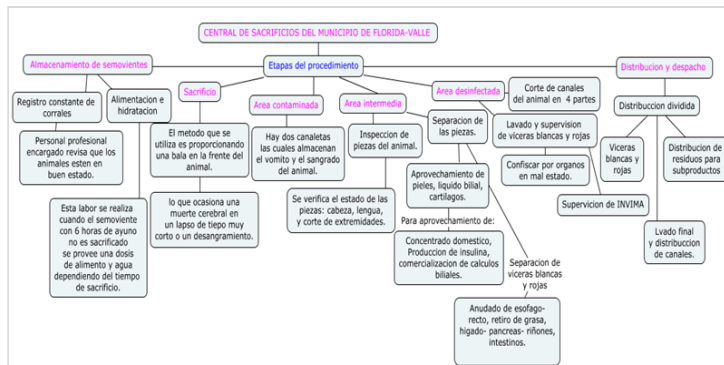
CENTRAL DE SACRIFICIOS DEL MUNICIPIO DE FLORIDA-VALLE

Almacenamiento de semovientes

Etapas del procedimiento

Distribucion y despacho

Registro constante de corrales

Alimentacion e hidratacion

Personal profesional encargado revisa que los animales esten en buen estado.

Esta labor se realiza cuando el semoviente con 6 horas de ayuno no es sacrificado se provee una dosis de alimento y agua dependiendo del tiempo de sacrificio.

Sacrificio

El metodo que se utiliza es proporcionando una bala en la frente del animal.

lo que ocasiona una muerte cerebral en un lapso de tiepo muy corto o un desangramiento.

Area contaminada

Hay dos canaletas las cuales almacenan el vomito y el sangrado del animal.

Area intermedia

Inspeccion de piezas del animal.

Se verifica el estado de las piezas: cabeza, lengua, y corte de extremidades.

Area desinfectada

Separacion de las piezas.

Aprovechamiento de pieles, liquido bilial, cartilagos.

Para aprovechamiento de:

Concentrado domestico, Produccion de insulina, comercializacion de calculos biliales.

Separacion de viceras blancas y rojas

Anudado de esofago-recto, retiro de grasa, higado- pancreas- riñones, intestinos.

Corte de canales del animal en 4 partes

Lavado y supervision de viceras blancas y rojas

Confiscar por organos en mal estado.

Supervicion de INVIMA

Distribuccion dividida

Viceras blancas y rojas

Distribucion de residuos para subproductos

Lvado final y distribuccion de canales.